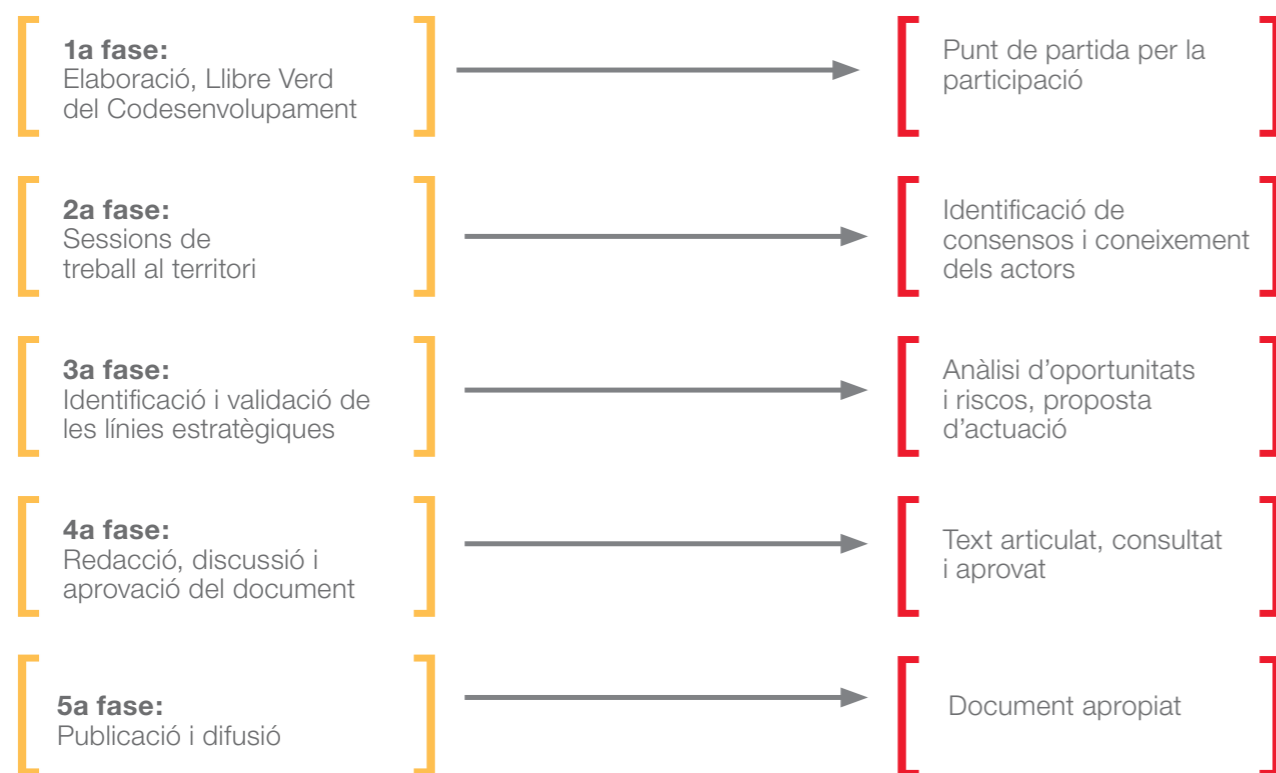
**1a fase:**
Elaboració, Llibre Verd del Codesenvolupament

Punt de partida per la participació

**2a fase:**
Sessions de treball al territori

Identificació de consensos i coneixement dels actors

**3a fase:**
Identificació i validació de les línies estratègiques

Anàlisi d'oportunitats i riscos, proposta d'actuació

**4a fase:**
Redacció, discussió i aprovació del document

Text articulat, consultat i aprovat

**5a fase:**
Publicació i difusió

Document apropiat